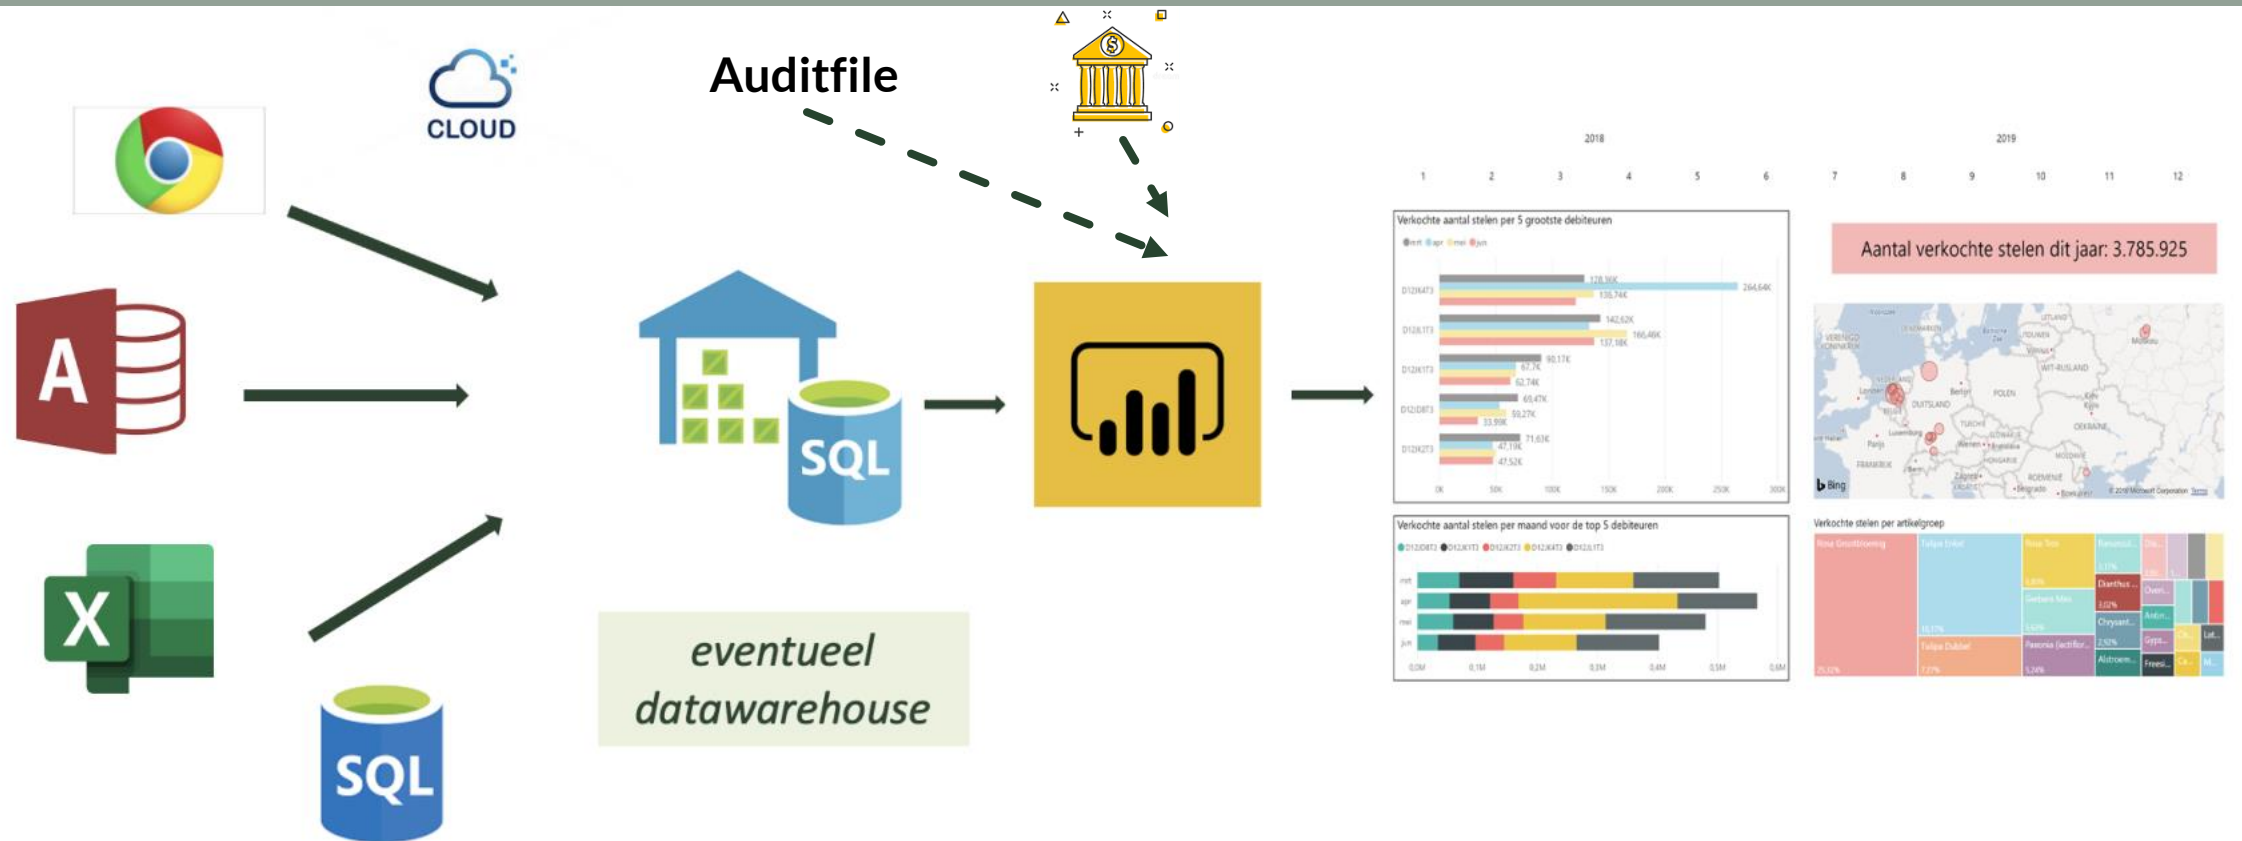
CLOUD

Auditfile

A

X

SQL

SQL

eventueel datawarehouse

2018 2019

1 2 3 4 5 6 7 8 9 10 11 12

Verkochte aantal stelen per 5 grootste debiteuren

128,96K
264,64K
130,74K
142,62K
166,46K
137,18K
90,17K
67,7K
62,74K
69,47K
59,27K
33,99K
71,63K
47,19K
47,52K

0K 50K 100K 150K 200K 250K 300K

Aantal verkochte stelen dit jaar: 3.785.925

Verkochte aantal stelen per maand voor de top 5 debiteuren

0,0M 0,1M 0,2M 0,3M 0,4M 0,5M 0,6M

Verkochte stelen per artikelgroep

Bing